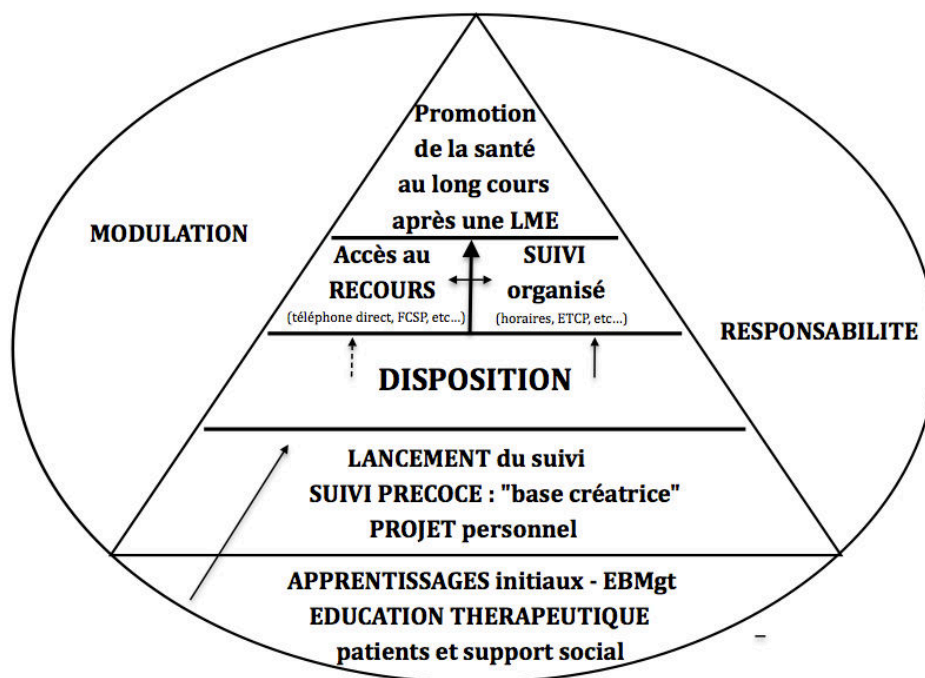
Promotion de la santé au long cours après une LME

MODULATION

Accès au RECOURS
(téléphone direct, FCSP, etc...)

SUIVI organisé
(horaires, ETCP, etc...)

RESPONSABILITE

DISPOSITION

LANCEMENT du suivi
SUIVI PRECOCE : "base créatrice"
PROJET personnel

APPRENTISSAGES initiaux - EBMgt
EDUCATION THERAPEUTIQUE
patients et support social